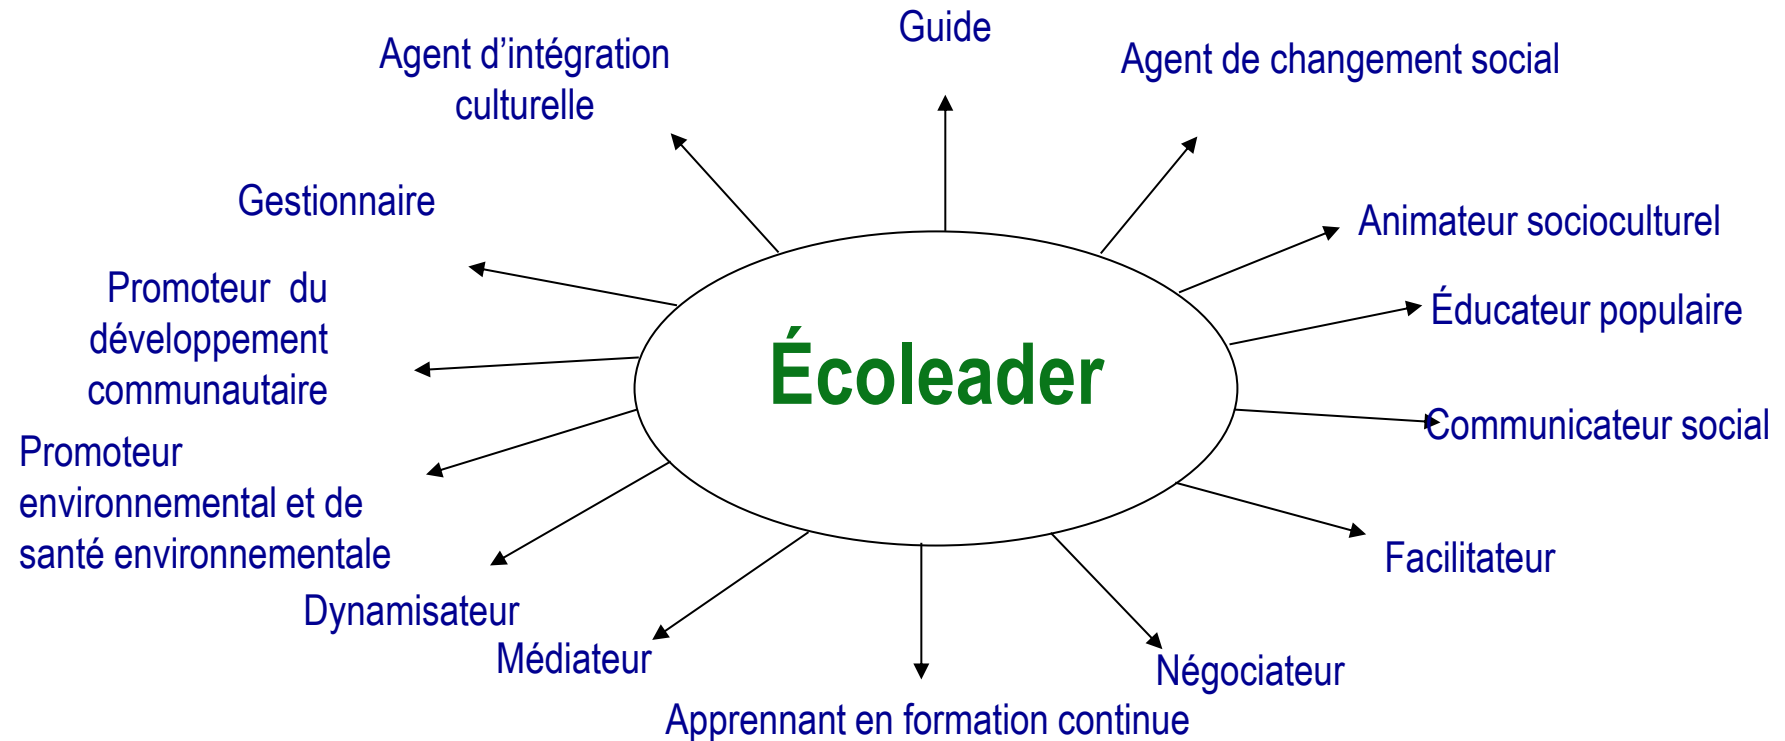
Guide

Agent d'intégration culturelle

Agent de changement social

Gestionnaire

Animateur socioculturel

Promoteur du développement communautaire

Éducateur populaire

Écoleader

Communicateur social

Promoteur environnemental et de santé environnementale

Facilitateur

Dynamisateur

Médiateur

Négociateur

Apprennant en formation continue